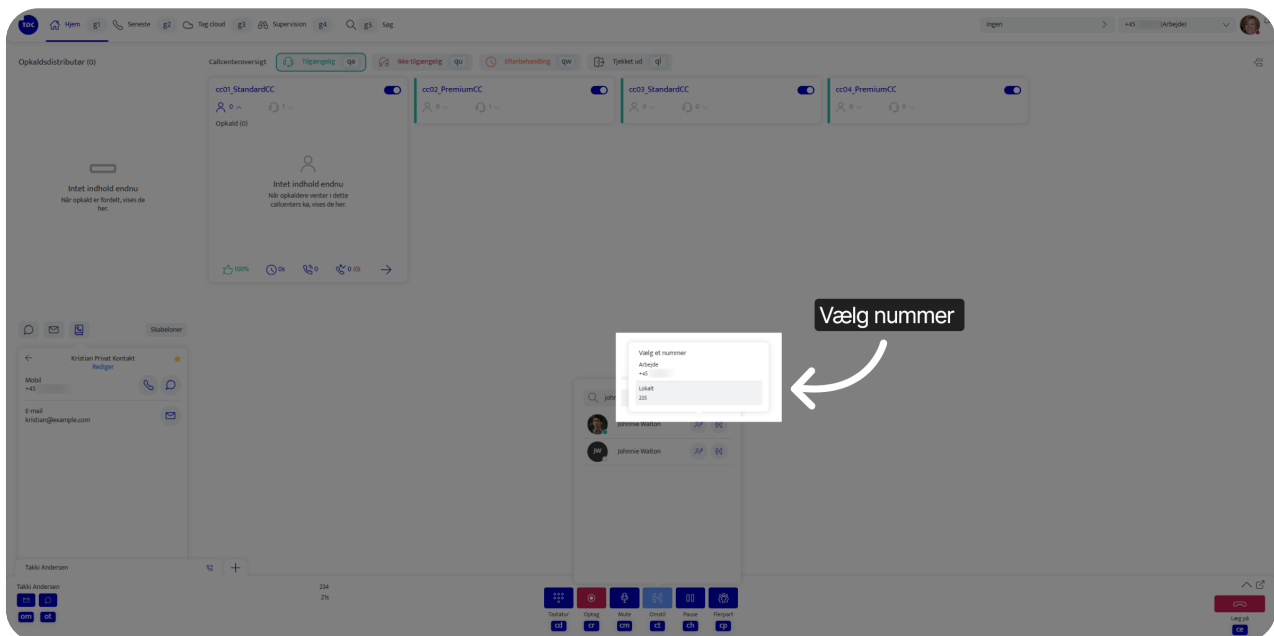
TOC Hjem g1 Seneste g2 Tag cloud g3 Supervision g4 Søg g5 Søg

Ingen

+45 (Arbejde)

Opkaldsdistributør (0)

Callcenteroversigt Tilgængelig qa Ikke tilgængelig qu Efterbehandling qw Tjekket ud ql

cc01_StandardCC
0 1
Opkald (0)

Intet indhold endnu
Når opkaldere venter i dette callcenters kø, vises de her.

100% 0s 0 0 (0)

cc02_PremiumCC
0 1

cc03_StandardCC
0 0

cc04_PremiumCC
0 0

Intet indhold endnu
Når opkald er fordelt, vises de her.

Skabeloner

Kristian Privat Kontakt
Rediger

Mobil
+45

E-mail
kristian@example.com

Vælg nummer

Vælg et nummer
Arbejde
+45
Lokalt
235

john

Johnnie Walton

JW Johnnie Walton

Takki Andersen

Takki Andersen
om ot

234
21s

Tastatur cd
Optag cr
Mute cm
Omstil ct
Pause ch
Flerpart cp

Læg på ce